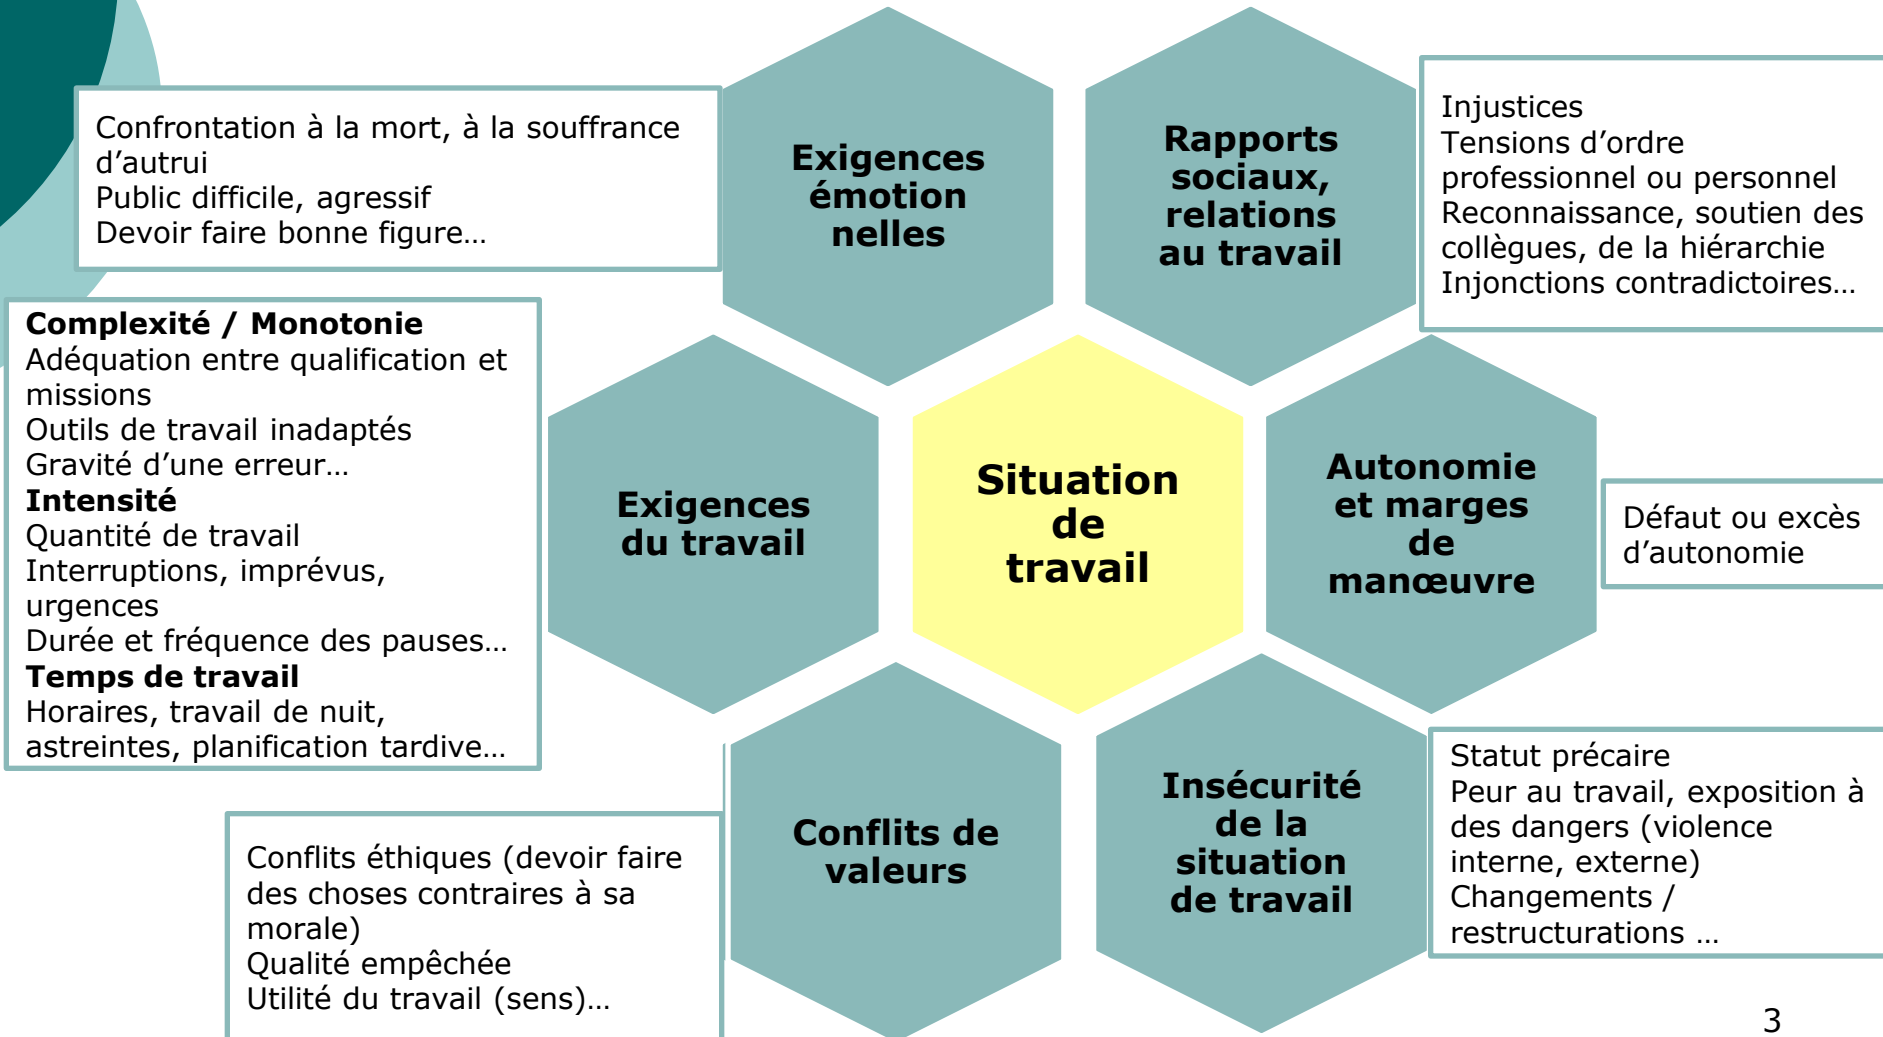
Confrontation à la mort, à la souffrance d’autrui
Public difficile, agressif
Devoir faire bonne figure…

Exigences émotion nelles

Rapports sociaux, relations au travail

Injustices
Tensions d’ordre professionnel ou personnel
Reconnaissance, soutien des collègues, de la hiérarchie
Injonctions contradictoires…

**Complexité / Monotonie**
Adéquation entre qualification et missions
Outils de travail inadaptés
Gravité d’une erreur…
**Intensité**
Quantité de travail
Interruptions, imprévus, urgences
Durée et fréquence des pauses…
**Temps de travail**
Horaires, travail de nuit, astreintes, planification tardive…

Exigences du travail

Situation de travail

Autonomie et marges de manœuvre

Défaut ou excès d’autonomie

Conflits de valeurs

Insécurité de la situation de travail

Statut précaire
Peur au travail, exposition à des dangers (violence interne, externe)
Changements / restructurations …

Conflits éthiques (devoir faire des choses contraires à sa morale)
Qualité empêchée
Utilité du travail (sens)…

3